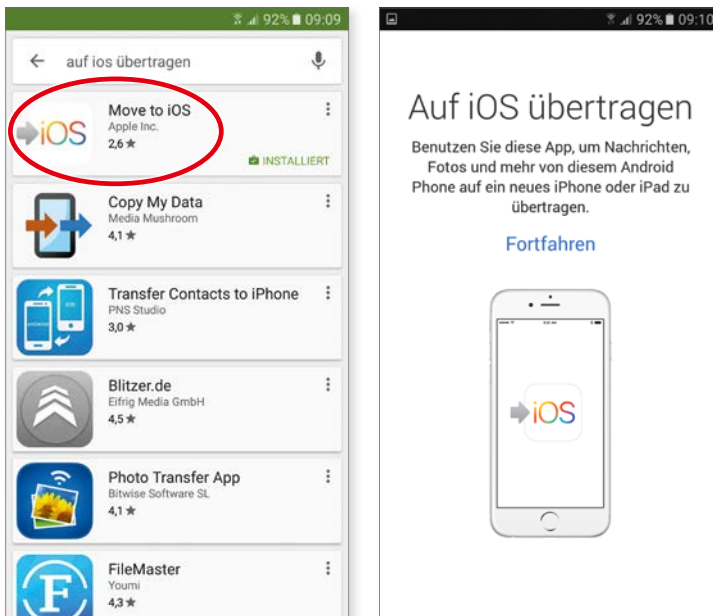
92% 09:09

auf ios übertragen

iOS

Move to iOS
Apple Inc.
2,6 ★

INSTALLIERT

Copy My Data
Media Mushroom
4,1 ★

Transfer Contacts to iPhone
PNS Studio
3,0 ★

Blitzer.de
Eifrig Media GmbH
4,5 ★

Photo Transfer App
Bitwise Software SL
4,1 ★

FileMaster
Youmi
4,3 ★

92% 09:10

Auf iOS übertragen

Benutzen Sie diese App, um Nachrichten, Fotos und mehr von diesem Android Phone auf ein neues iPhone oder iPad zu übertragen.

Fortfahren

iOS